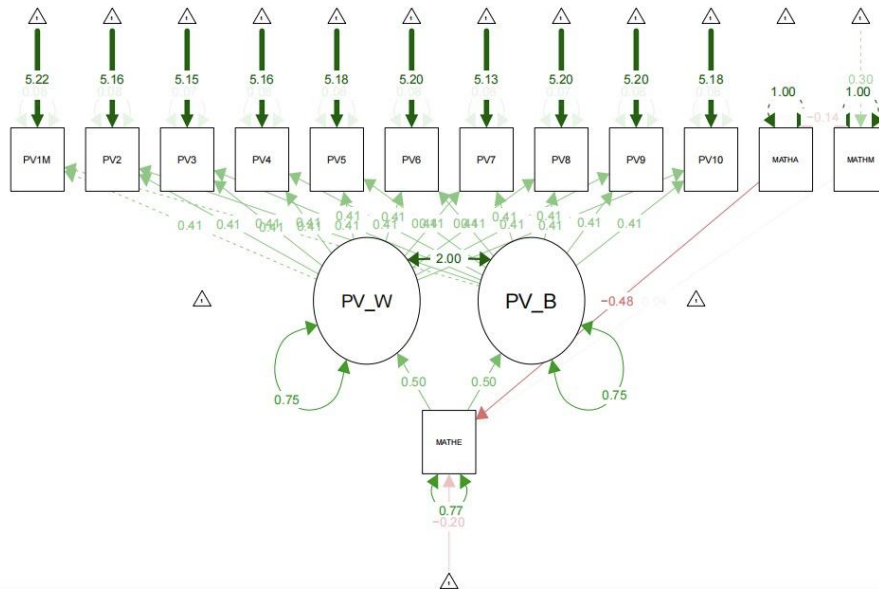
1 1 1 1 1 1 1 1 1 1 1

5.22 5.16 5.15 5.16 5.18 5.20 5.13 5.20 5.20 5.18 0.30

0.06 0.08 0.09 0.08 0.08 0.09 0.08 0.07 0.08 0.08 1.00 1.00

−0.14

PV1M PV2 PV3 PV4 PV5 PV6 PV7 PV8 PV9 PV10 MATHA MATHM

0.41 0.41 0.41 0.41 0.41 0.41 0.41 0.41 0.41 0.41 0.41 0.41 0.41 0.41 0.41 0.41 0.41 0.41 0.41 0.41

2.00

PV_W PV_B

1 −0.48 0.04 1

0.75 0.50 0.50 0.75

MATHE

0.77

−0.20

1